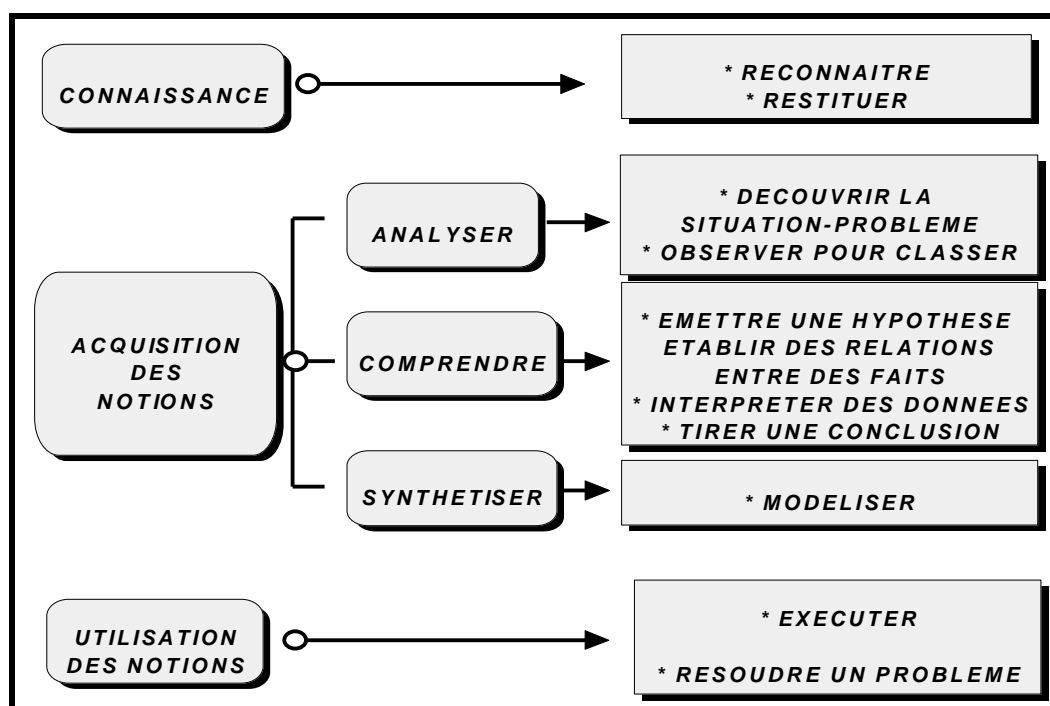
CONNAISSANCE

* RECONNAITRE
* RESTITUER

ACQUISITION DES NOTIONS

ANALYSER

* DECOUVRIR LA SITUATION-PROBLEME
* OBSERVER POUR CLASSER

COMPRENDRE

* EMETTRE UNE HYPOTHESE
ETABLIR DES RELATIONS ENTRE DES FAITS
* INTERPRETER DES DONNEES
* TIRER UNE CONCLUSION

SYNTHETISER

* MODELISER

UTILISATION DES NOTIONS

* EXECUTER

* RESOUDRE UN PROBLEME